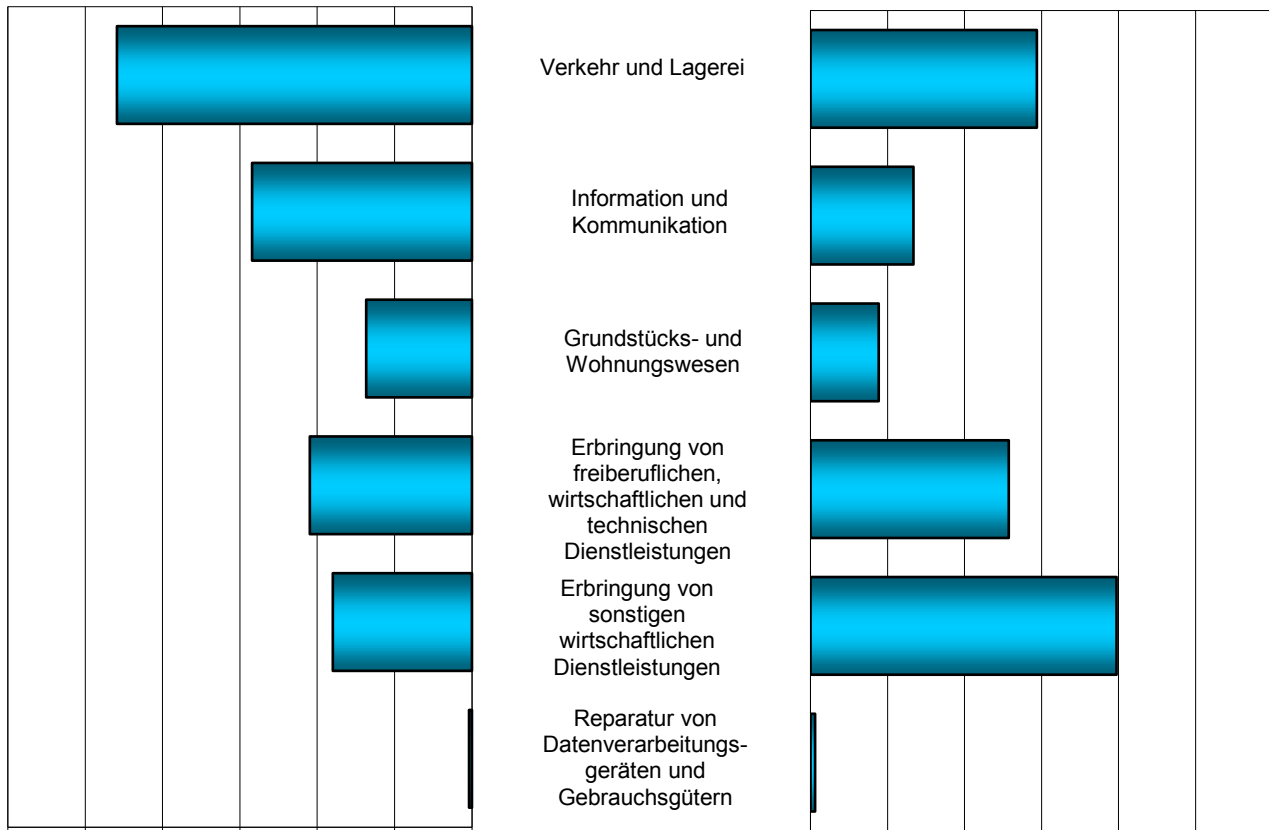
Verkehr und Lagerei

Information und Kommunikation

Grundstücks- und Wohnungswesen

Erbringung von freiberuflichen, wirtschaftlichen und technischen Dienstleistungen

Erbringung von sonstigen wirtschaftlichen Dienstleistungen

Reparatur von Datenverarbeitungsgeräten und Gebrauchsgütern